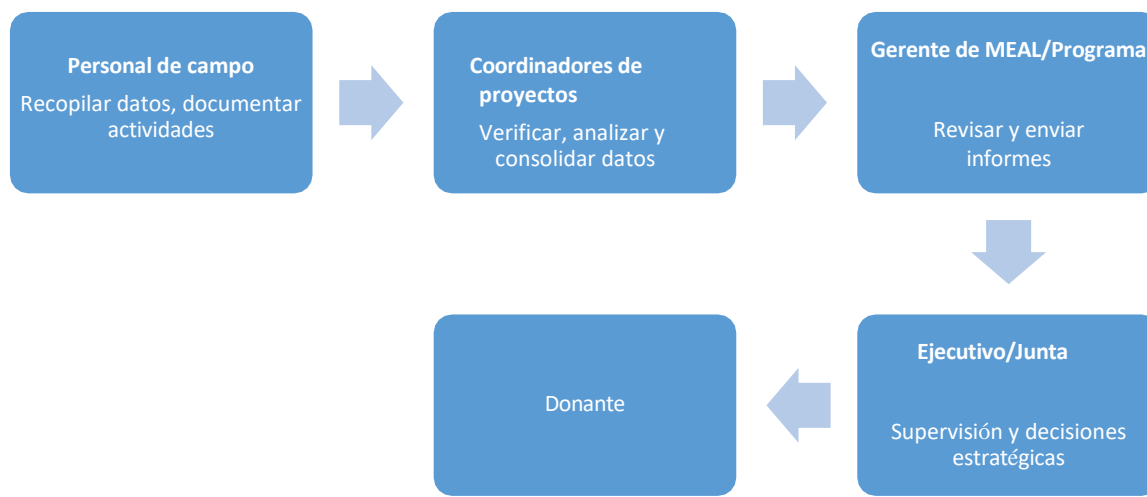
Personal de campo

Recopilar datos, documentar actividades

Coordinadores de proyectos

Verificar, analizar y consolidar datos

Gerente de MEAL/Programa

Revisar y enviar informes

Ejecutivo/Junta

Supervisión y decisiones estratégicas

Donante